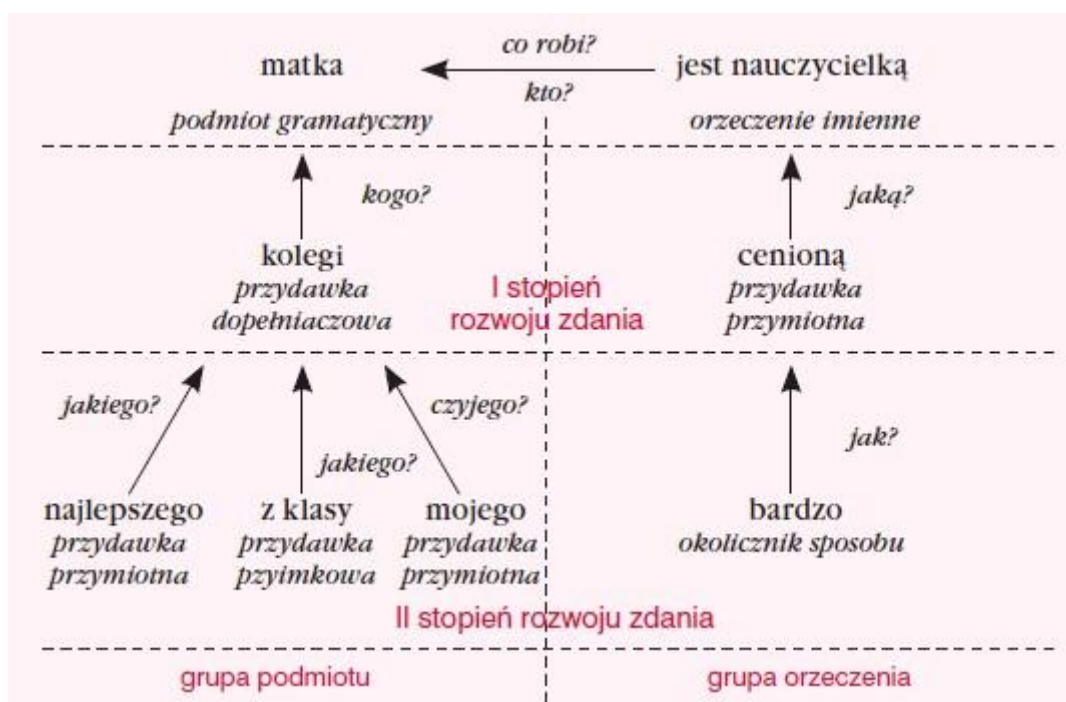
matka

co robi?

kto?

jest nauczycielką

podmiot gramatyczny

orzeczenie imienne

kogo?

jaką?

kolegi
przydawka
dopełniaczowa

I stopień
rozwoju zdania

cenioną
przydawka
przymiotna

jakiego?

czyjego?

jakiego?

jak?

najlepszego
przydawka
przymiotna

z klasy
przydawka
pzyimkowa

mojego
przydawka
przymiotna

bardzo
okolicznik sposobu

II stopień rozwoju zdania

grupa podmiotu

grupa orzeczenia